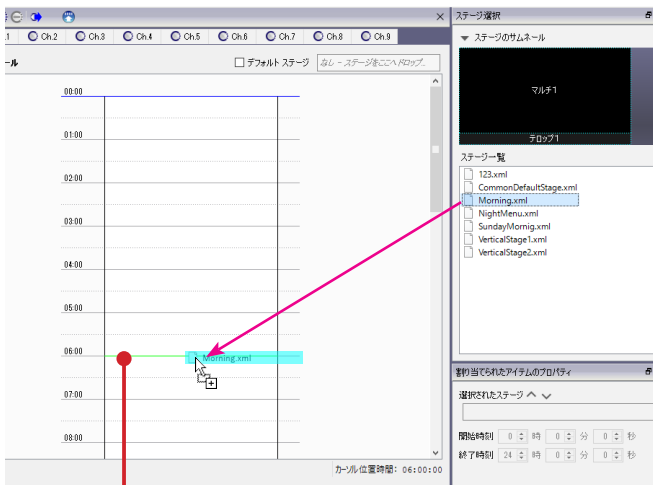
.1
Ch.2
Ch.3
Ch.4
Ch.5
Ch.6
Ch.7
Ch.8
Ch.9
ール
デフォルト ステージ
なし - ステージをここへドロップ...
00:00
01:00
02:00
03:00
04:00
05:00
06:00
Morning.xml
07:00
08:00
カーソル位置時間: 06:00:00
ステージ選択
ステージのサムネール
マルチ1
テロップ1
ステージ一覧
123.xml
CommonDefaultStage.xml
Morning.xml
NightMenu.xml
SundayMornig.xml
VerticalStage1.xml
VerticalStage2.xml
割り当てられたアイテムのプロパティ
選択されたステージ
開始時刻 0 時 0 分 0 秒
終了時刻 24 時 0 分 0 秒